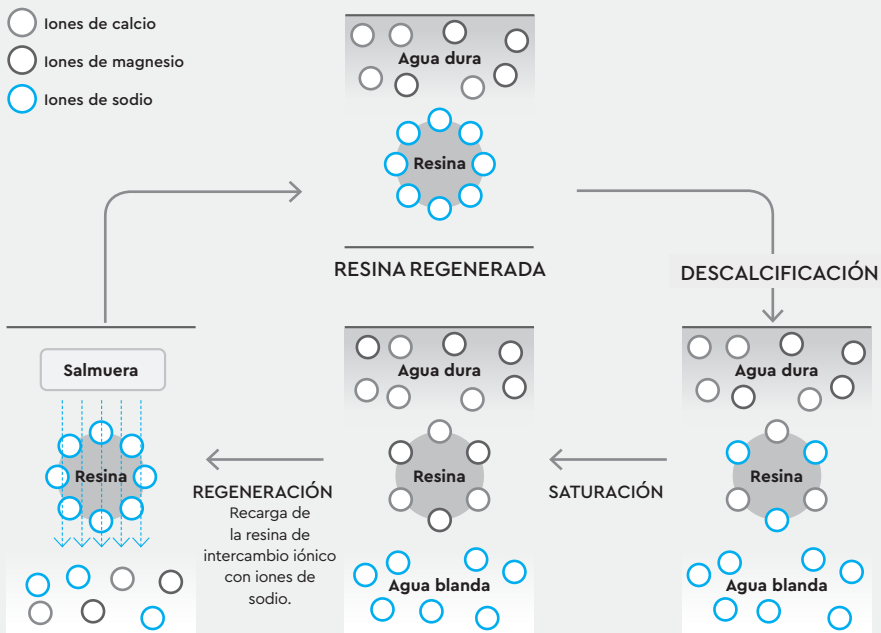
Iones de calcio
Iones de magnesio
Iones de sodio

Agua dura
Resina
RESINA REGENERADA

DESCALCIFICACIÓN

Agua dura
Resina
Agua blanda

SATURACIÓN

Agua dura
Resina
Agua blanda

REGENERACIÓN
Recarga de la resina de intercambio iónico con iones de sodio.

Salmuera
Resina